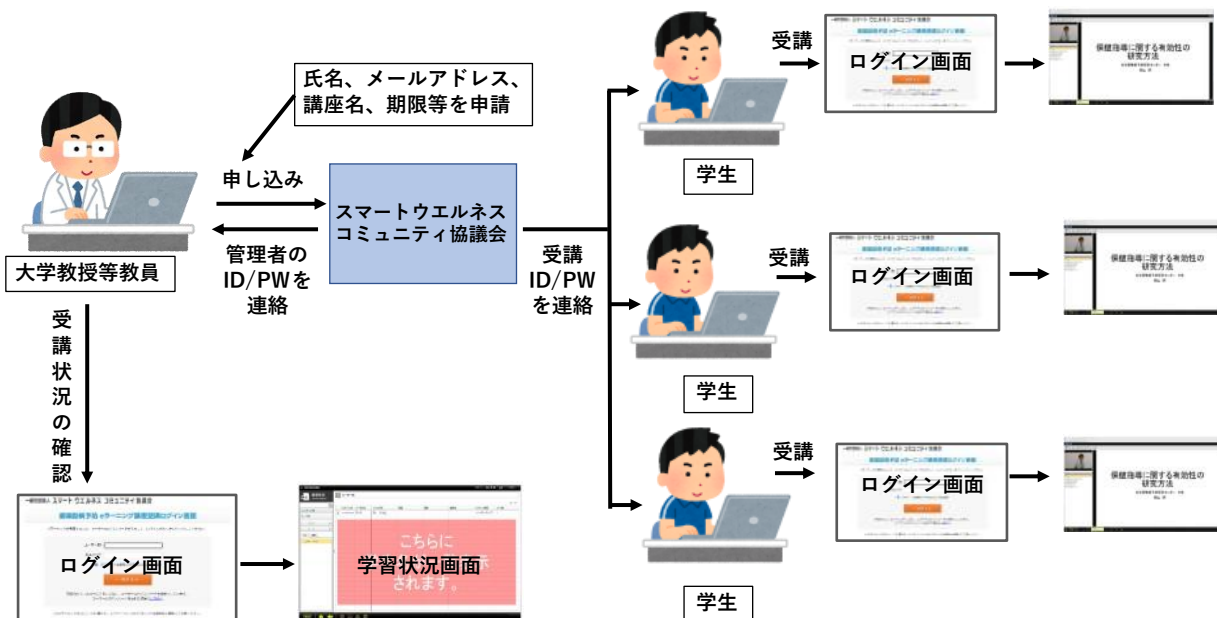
氏名、メールアドレス、講座名、期限等を申請

申し込み

スマートウエルネスコミュニティ協議会

管理者のID/PWを連絡

大学教授等教員

受講状況の確認

受講ID/PWを連絡

学生

受講

ログイン画面

保健指導に関する有効性の研究方法

学生

受講

ログイン画面

保健指導に関する有効性の研究方法

学生

受講

ログイン画面

保健指導に関する有効性の研究方法

一般社団法人 スマートウエルネスコミュニティ協議会

ログイン画面

こちらに
学習状況画面
されます。